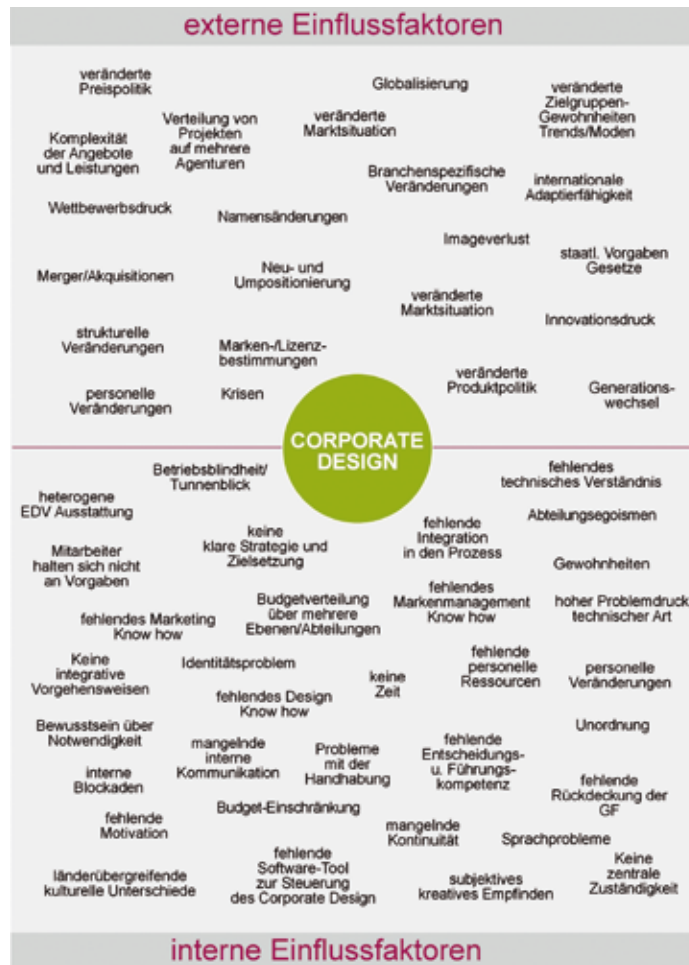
externe Einflussfaktoren

veränderte Preispolitik

Globalisierung

veränderte Zielgruppen-Gewohnheiten Trends/Moden

Komplexität der Angebote und Leistungen

Verteilung von Projekten auf mehrere Agenturen

veränderte Marktsituation

Branchenspezifische Veränderungen

internationale Adaptierfähigkeit

Wettbewerbsdruck

Namensänderungen

Imageverlust

staatl. Vorgaben Gesetze

Merger/Akquisitionen

Neu- und Umpositionierung

veränderte Marktsituation

Innovationsdruck

strukturelle Veränderungen

Marken-/Lizenz-bestimmungen

veränderte Produktpolitik

personelle Veränderungen

Krisen

Generations-wechsel

CORPORATE DESIGN

Betriebsblindheit/ Tunnenblick

fehlendes technisches Verständnis

heterogene EDV Ausstattung

keine klare Strategie und Zielsetzung

fehlende Integration in den Prozess

Abteilungsegoismen

Mitarbeiter halten sich nicht an Vorgaben

Gewohnheiten

Budgetverteilung über mehrere Ebenen/Abteilungen

fehlendes Markenmanagement Know how

hoher Problemdruck technischer Art

fehlendes Marketing Know how

Keine integrative Vorgehensweisen

Identitätsproblem

keine Zeit

fehlende personelle Ressourcen

personelle Veränderungen

fehlendes Design Know how

Bewusstsein über Notwendigkeit

mangelnde interne Kommunikation

Probleme mit der Handhabung

fehlende Entscheidungs- u. Führungs-kompetenz

Unordnung

interne Blockaden

fehlende Rückdeckung der GF

Budget-Einschränkung

fehlende Motivation

mangelnde Kontinuität

Sprachprobleme

fehlende Software-Tool zur Steuerung des Corporate Design

länderübergreifende kulturelle Unterschiede

subjektives kreatives Empfinden

Keine zentrale Zuständigkeit

interne Einflussfaktoren